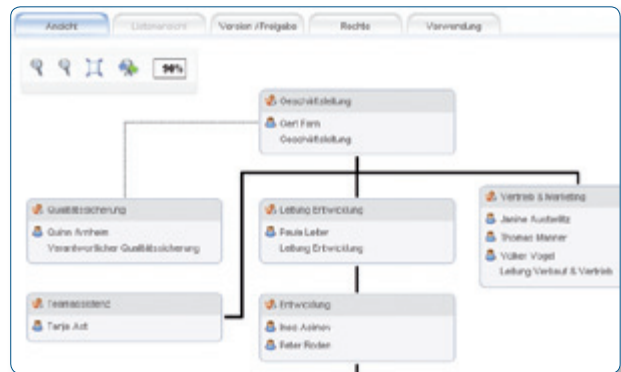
Ansicht | Listenansicht | Version / Freigabe | Rechte | Verwendung

90%

Geschäftsleitung
Gert Fern
Geschäftsleitung

Qualitätssicherung
Quinn Amheim
Verantwortlicher Qualitätssicherung

Leitung Entwicklung
Paula Leiter
Leitung Entwicklung

Vertrieb & Marketing
Janine Austerlitz
Thomas Manner
Volker Vogel
Leitung Verkauf & Vertrieb

Teamassistenz
Tanja Act

Entwicklung
Ines Aslinen
Peter Roden